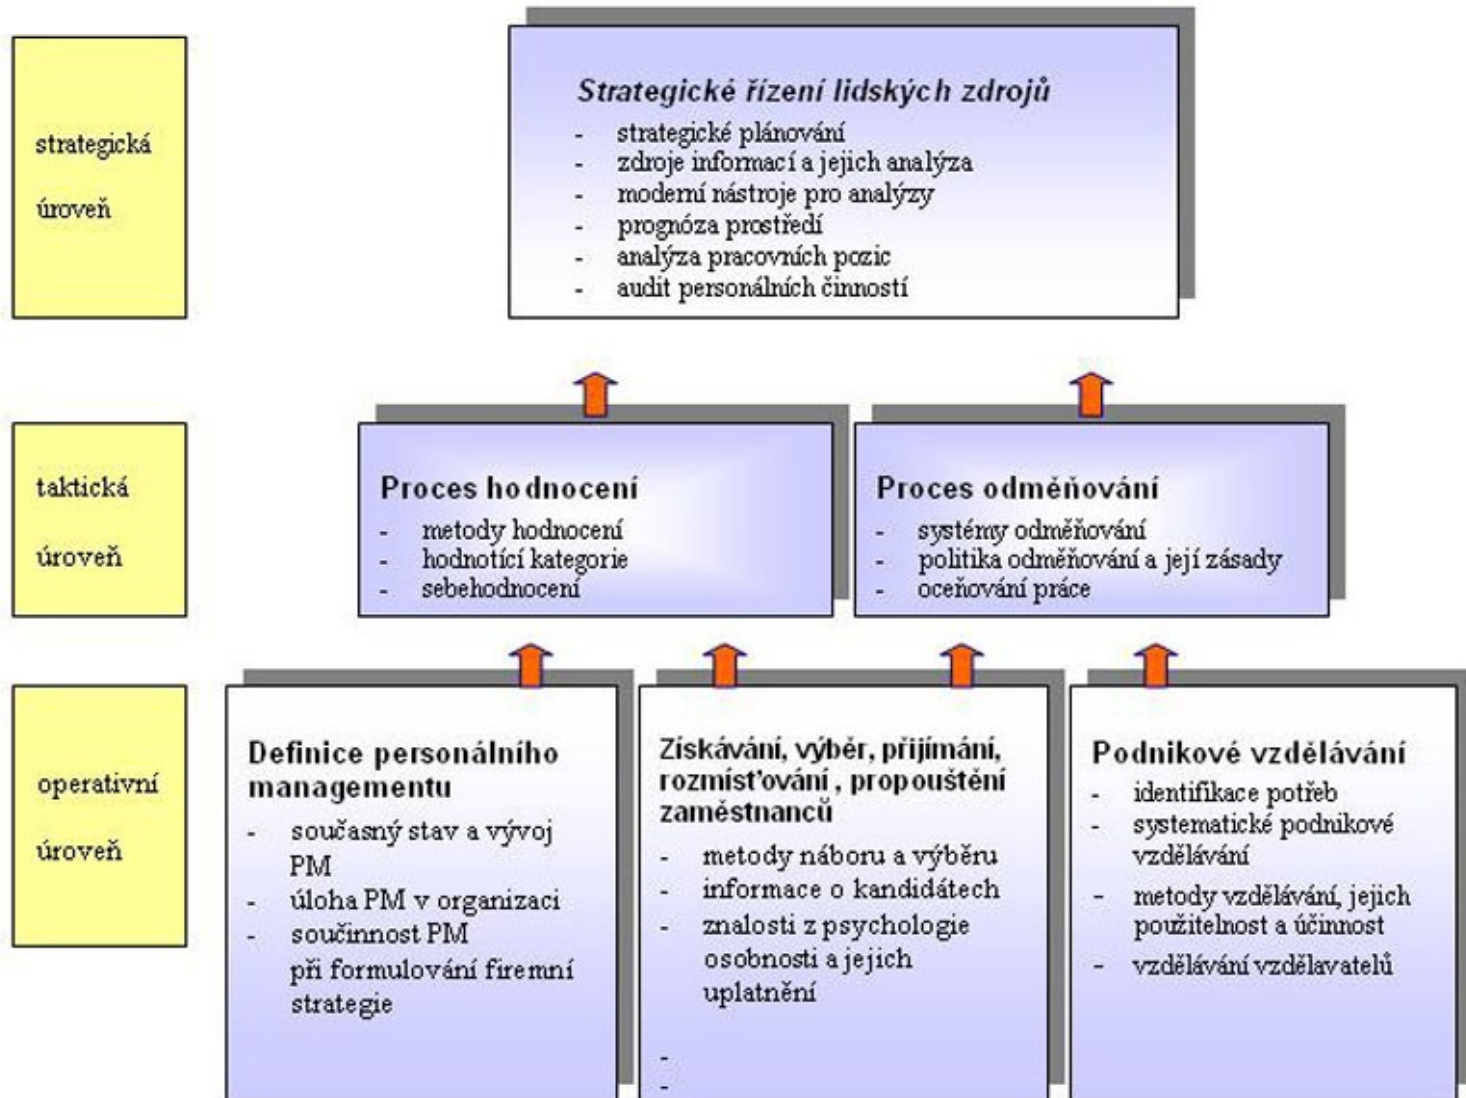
strategická úroveň

Strategické řízení lidských zdrojů
- strategické plánování
- zdroje informací a jejich analýza
- moderní nástroje pro analýzy
- prognóza prostředí
- analýza pracovních pozic
- audit personálních činností

taktická úroveň

Proces hodnocení
- metody hodnocení
- hodnotící kategorie
- sebehodnocení

Proces odměňování
- systémy odměňování
- politika odměňování a její zásady
- oceňování práce

operativní úroveň

Definice personálního managementu
- současný stav a vývoj PM
- úloha PM v organizaci
- součinnost PM při formulování firemní strategie

Získávání, výběr, přijímání, rozmísťování , propouštění zaměstnanců
- metody náboru a výběru
- informace o kandidátech
- znalosti z psychologie osobnosti a jejich uplatnění
-
-

Podnikové vzdělávání
- identifikace potřeb
- systematické podnikové vzdělávání
- metody vzdělávání, jejich použitelnost a účinnost
- vzdělávání vzdělavatelů